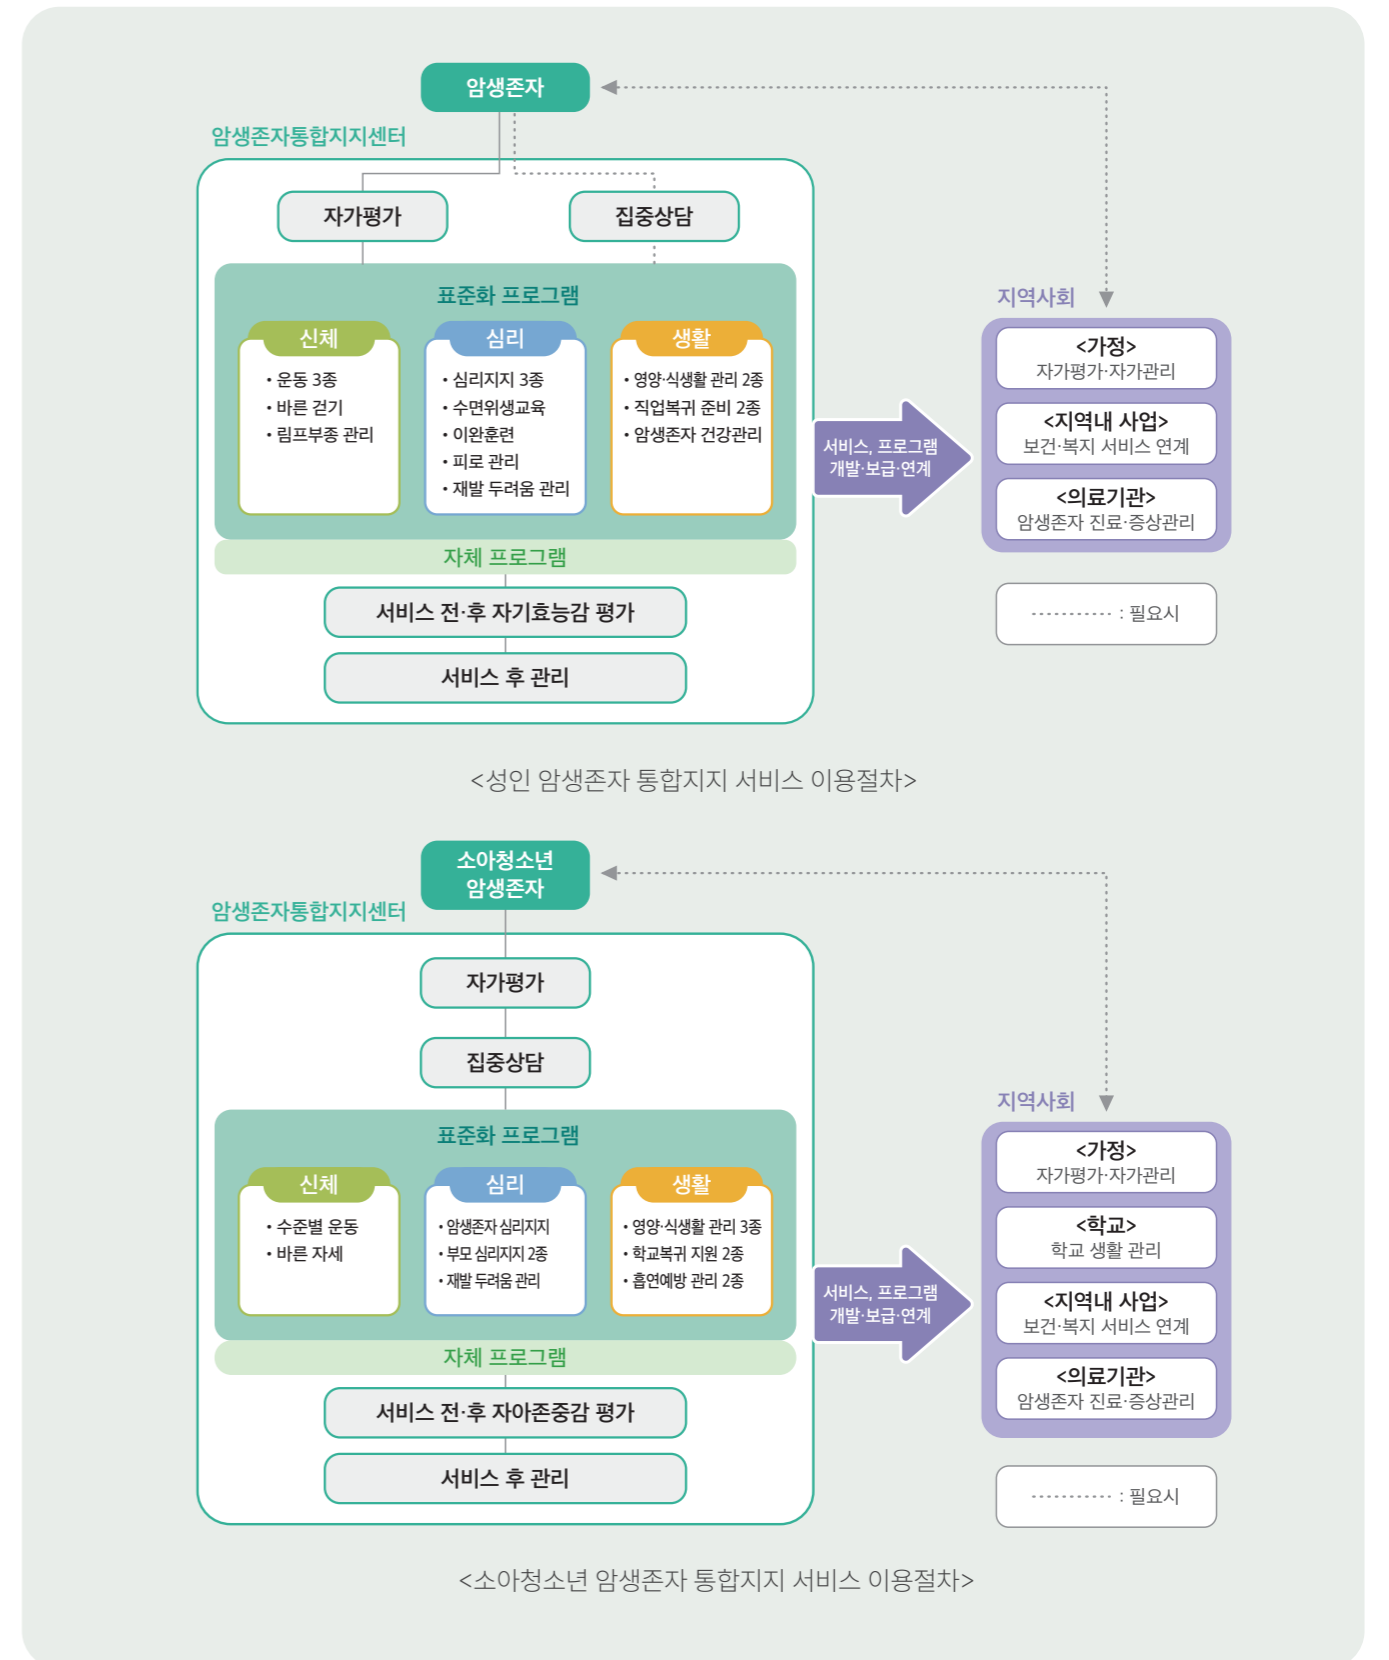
암생존자

암생존자통합지지센터

자가평가

집중상담

표준화 프로그램

신체

• 운동 3종
• 바른 걷기
• 림프부종 관리

심리

• 심리지지 3종
• 수면위생교육
• 이완훈련
• 피로 관리
• 재발 두려움 관리

생활

• 영양·식생활 관리 2종
• 직업복귀 준비 2종
• 암생존자 건강관리

자체 프로그램

서비스 전·후 자기효능감 평가

서비스 후 관리

서비스, 프로그램 개발·보급·연계

지역사회

<가정>
자가평가·자가관리

<지역내 사업>
보건·복지 서비스 연계

<의료기관>
암생존자 진료·증상관리

············ : 필요시

<성인 암생존자 통합지지 서비스 이용절차>

소아청소년 암생존자

암생존자통합지지센터

자가평가

집중상담

표준화 프로그램

신체

• 수준별 운동
• 바른 자세

심리

• 암생존자 심리지지
• 부모 심리지지 2종
• 재발 두려움 관리

생활

• 영양·식생활 관리 3종
• 학교복귀 지원 2종
• 흡연예방 관리 2종

자체 프로그램

서비스 전·후 자아존중감 평가

서비스 후 관리

서비스, 프로그램 개발·보급·연계

지역사회

<가정>
자가평가·자가관리

<학교>
학교 생활 관리

<지역내 사업>
보건·복지 서비스 연계

<의료기관>
암생존자 진료·증상관리

············ : 필요시

<소아청소년 암생존자 통합지지 서비스 이용절차>